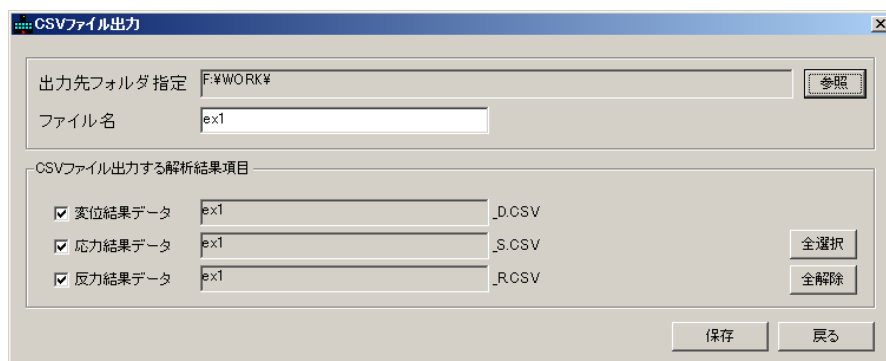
CSVファイル出力

出力先フォルダ指定 F:¥WORK¥ 参照

ファイル名 ex1

CSVファイル出力する解析結果項目

☑ 変位結果データ ex1 _D.CSV

☑ 応力結果データ ex1 _S.CSV 全選択

☑ 反力結果データ ex1 _R.CSV 全解除

保存 戻る